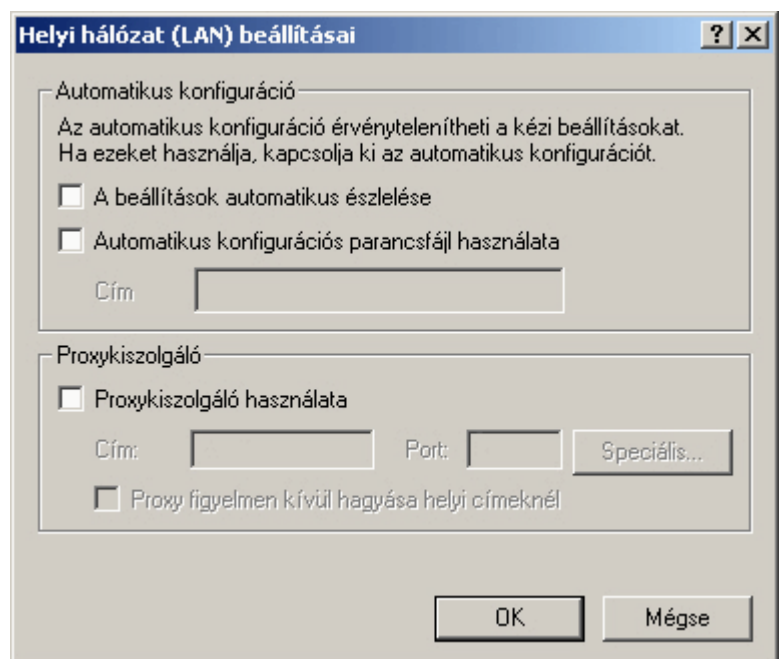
Helyi hálózat (LAN) beállításai ? X

Automatikus konfiguráció

Az automatikus konfiguráció érvényteleníthetі a kézi beállításokat. Ha ezeket használja, kapcsolja ki az automatikus konfigurációt.

A beállítások automatikus észlelése

Automatikus konfigurációs parancsfájl használata

Cím

Proxykiszolgáló

Proxykiszolgáló használata

Cím:

Port:

Speciális...

Proxy figyelmen kívül hagyása helyi címeknél

OK

Mégse